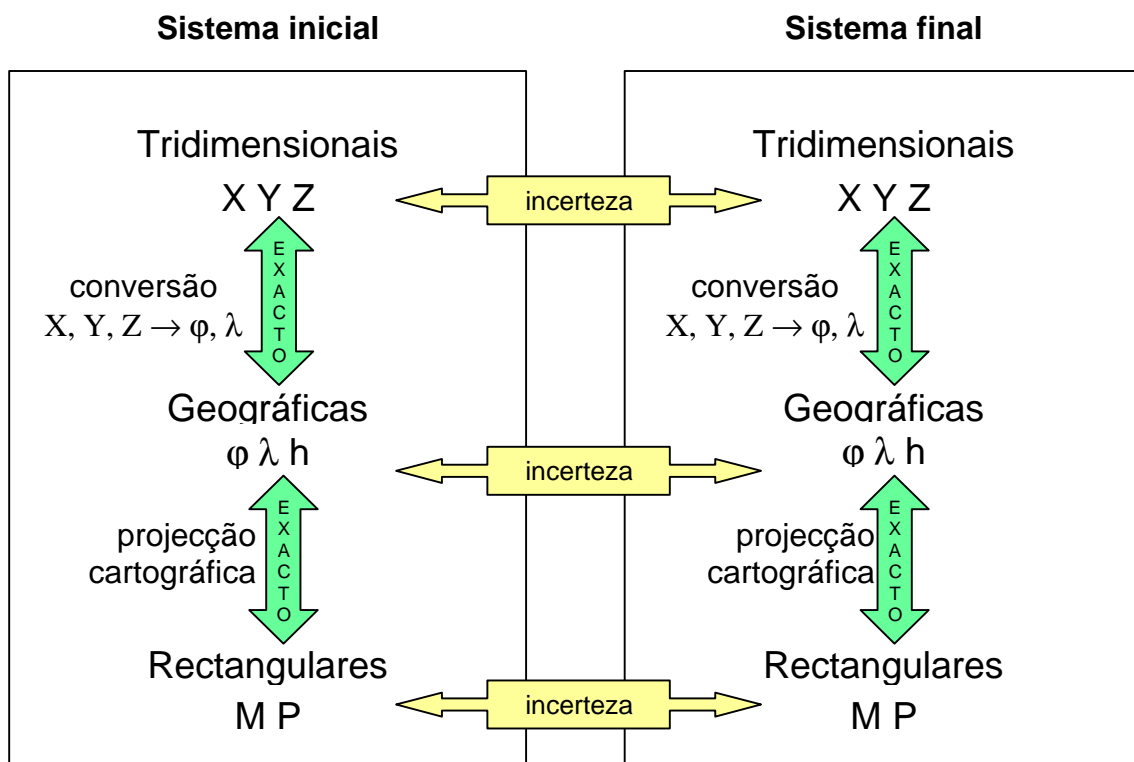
Sistema inicial

Tridimensionais

X Y Z

conversão
$X, Y, Z \rightarrow \varphi, \lambda$

EXACTO

Geográficas

$\varphi$ $\lambda$ h

projecção cartográfica

EXACTO

Rectangulares

M P

incerteza

incerteza

incerteza

Sistema final

Tridimensionais

X Y Z

conversão
$X, Y, Z \rightarrow \varphi, \lambda$

EXACTO

Geográficas

$\varphi$ $\lambda$ h

projecção cartográfica

EXACTO

Rectangulares

M P